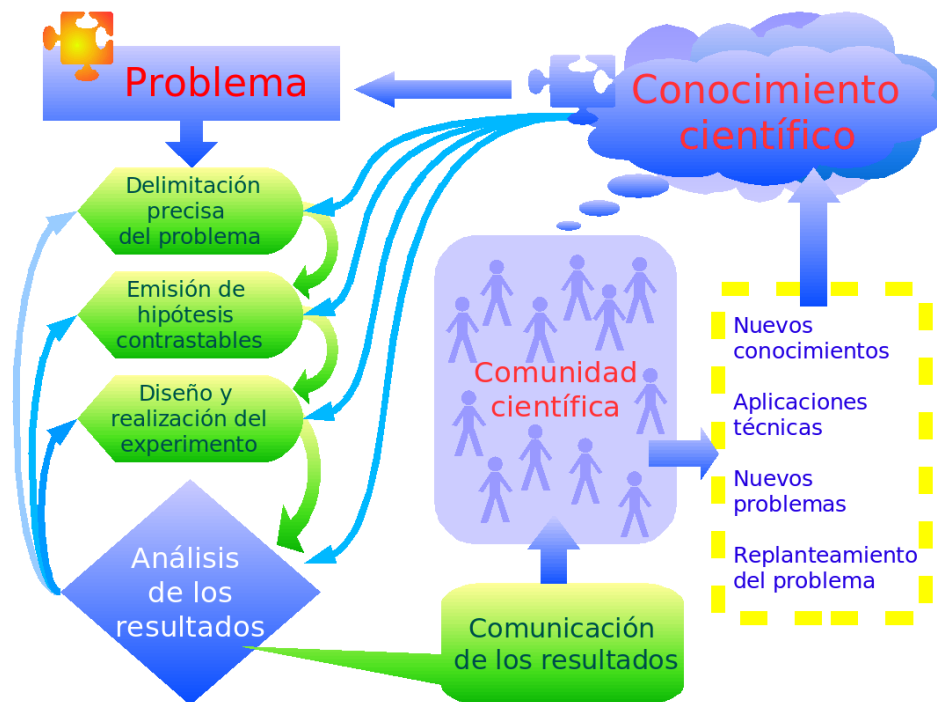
Problema

Conocimiento científico

Delimitación precisa del problema

Emisión de hipótesis contrastables

Diseño y realización del experimento

Análisis de los resultados

Comunidad científica

Nuevos conocimientos

Aplicaciones técnicas

Nuevos problemas

Replanteamiento del problema

Comunicación de los resultados